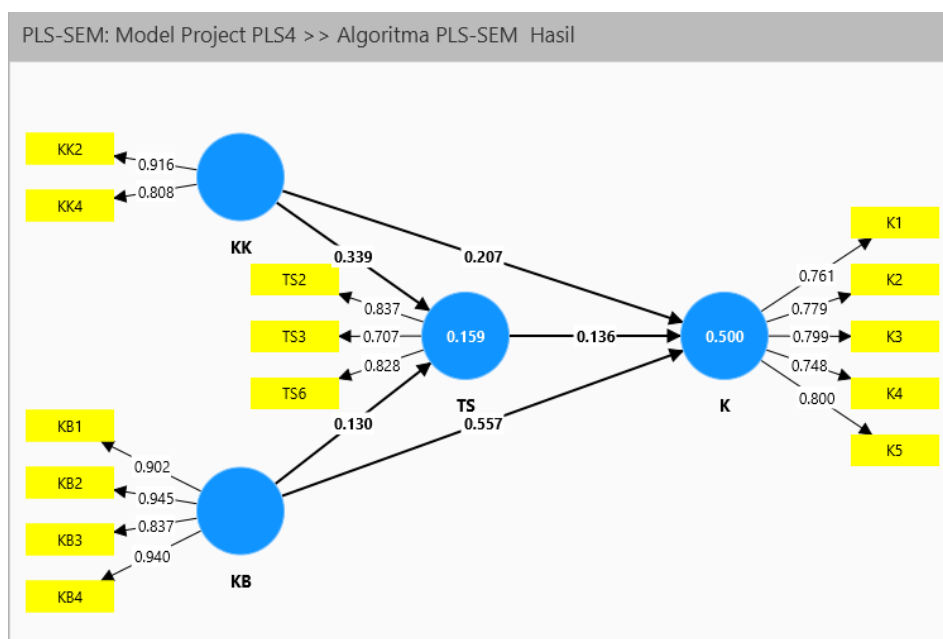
PLS-SEM: Model Project PLS4 >> Algoritma PLS-SEM Hasil

KK2
0.916
KK4
0.808
KK
0.339
0.207
TS2
0.837
TS3
0.707
0.159
0.136
0.500
TS6
0.828
TS
K
K1
0.761
K2
0.779
K3
0.799
K4
0.748
K5
0.800
KB1
0.130
0.557
0.902
KB2
0.945
KB3
0.837
0.940
KB4
KB